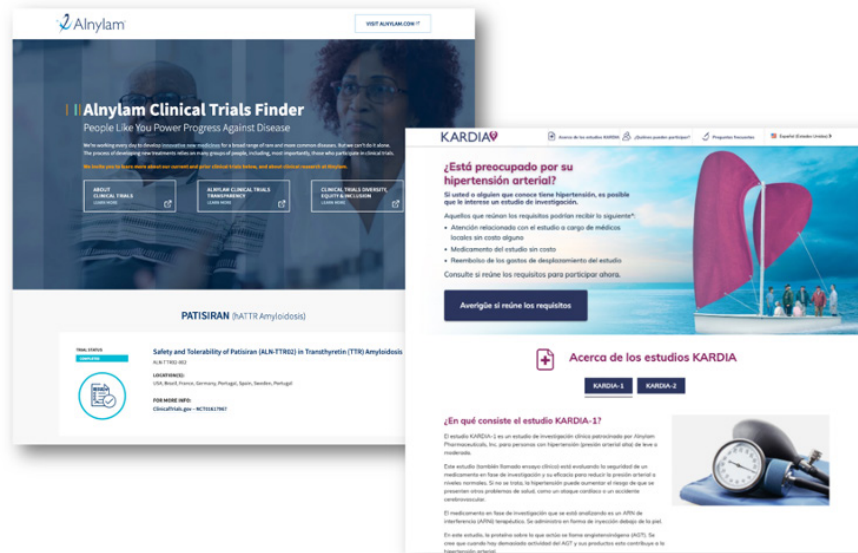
Alnylam

VISIT ALNYLAM.COM

Alnylam Clinical Trials Finder

People Like You Power Progress Against Disease

We're working every day to develop innovative new medicines for a broad range of rare and more common diseases. But we can't do it alone. The process of developing new treatments relies on many groups of people, including, most importantly, those who participate in clinical trials.

We invite you to learn more about our current and prior clinical trials below, and about clinical research at Alnylam.

ABOUT CLINICAL TRIALS
LEARN MORE

ALNYLAM CLINICAL TRIALS TRANSPARENCY
LEARN MORE

CLINICAL TRIALS DIVERSITY, EQUITY & INCLUSION
LEARN MORE

PATISIRAN (hATTR Amyloidosis)

TRIAL STATUS
COMPLETED

Safety and Tolerability of Patisiran (ALN-TTR02) in Transthyretin (TTR) Amyloidosis

ALN-TTR02-002

LOCATION(S):
USA, Brazil, France, Germany, Portugal, Spain, Sweden, Portugal

FOR MORE INFO:
Clinicaltrials.gov - NCT01617967

KARDIA

Acerca de los estudios KARDIA ¿Quiénes pueden participar? Preguntas frecuentes Español (Estados Unidos)

¿Está preocupado por su hipertensión arterial?

Si usted o alguien que conoce tiene hipertensión, es posible que le interese un estudio de investigación.

Aquellos que reúnan los requisitos podrían recibir lo siguiente*:

Atención relacionada con el estudio a cargo de médicos locales sin costo alguno

Medicamento del estudio sin costo

Reembolso de los gastos de desplazamiento del estudio

Consulte si reúne los requisitos para participar ahora.

Averigüe si reúne los requisitos

Acerca de los estudios KARDIA

KARDIA-1 KARDIA-2

¿En qué consiste el estudio KARDIA-1?

El estudio KARDIA-1 es un estudio de investigación clínica patrocinado por Alnylam Pharmaceuticals, Inc. para personas con hipertensión (presión arterial alta) de leve a moderada.

Este estudio (también llamado ensayo clínico) está evaluando la seguridad de un medicamento en fase de investigación y su eficacia para reducir la presión arterial a niveles normales. Si no se trata, la hipertensión puede aumentar el riesgo de que se presenten otros problemas de salud, como un ataque cardíaco o un accidente cerebrovascular.

El medicamento en fase de investigación que se está analizando es un ARN de interferencia (ARNi) terapéutico. Se administra en forma de inyección debajo de la piel.

En este estudio, la proteína sobre la que actúa se llama angiotensinógeno (AGT). Se cree que cuando hay demasiada actividad del AGT y sus productos esto contribuye a la hipertensión arterial.